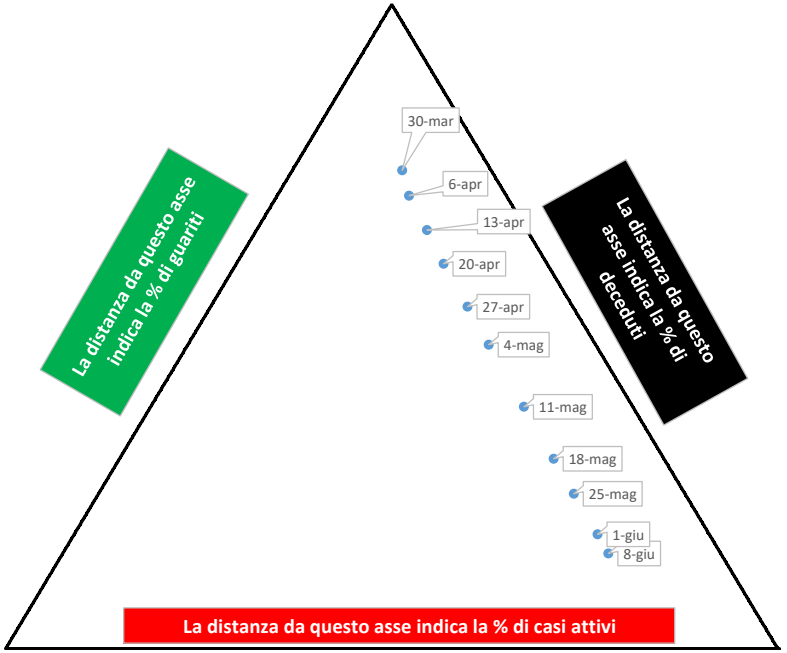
La distanza da questo asse indica la % di guariti

30-mar
6-apr
13-apr
20-apr
27-apr
4-mag
11-mag
18-mag
25-mag
1-giu
8-giu

La distanza da questo asse indica la % di deceduti

La distanza da questo asse indica la % di casi attivi